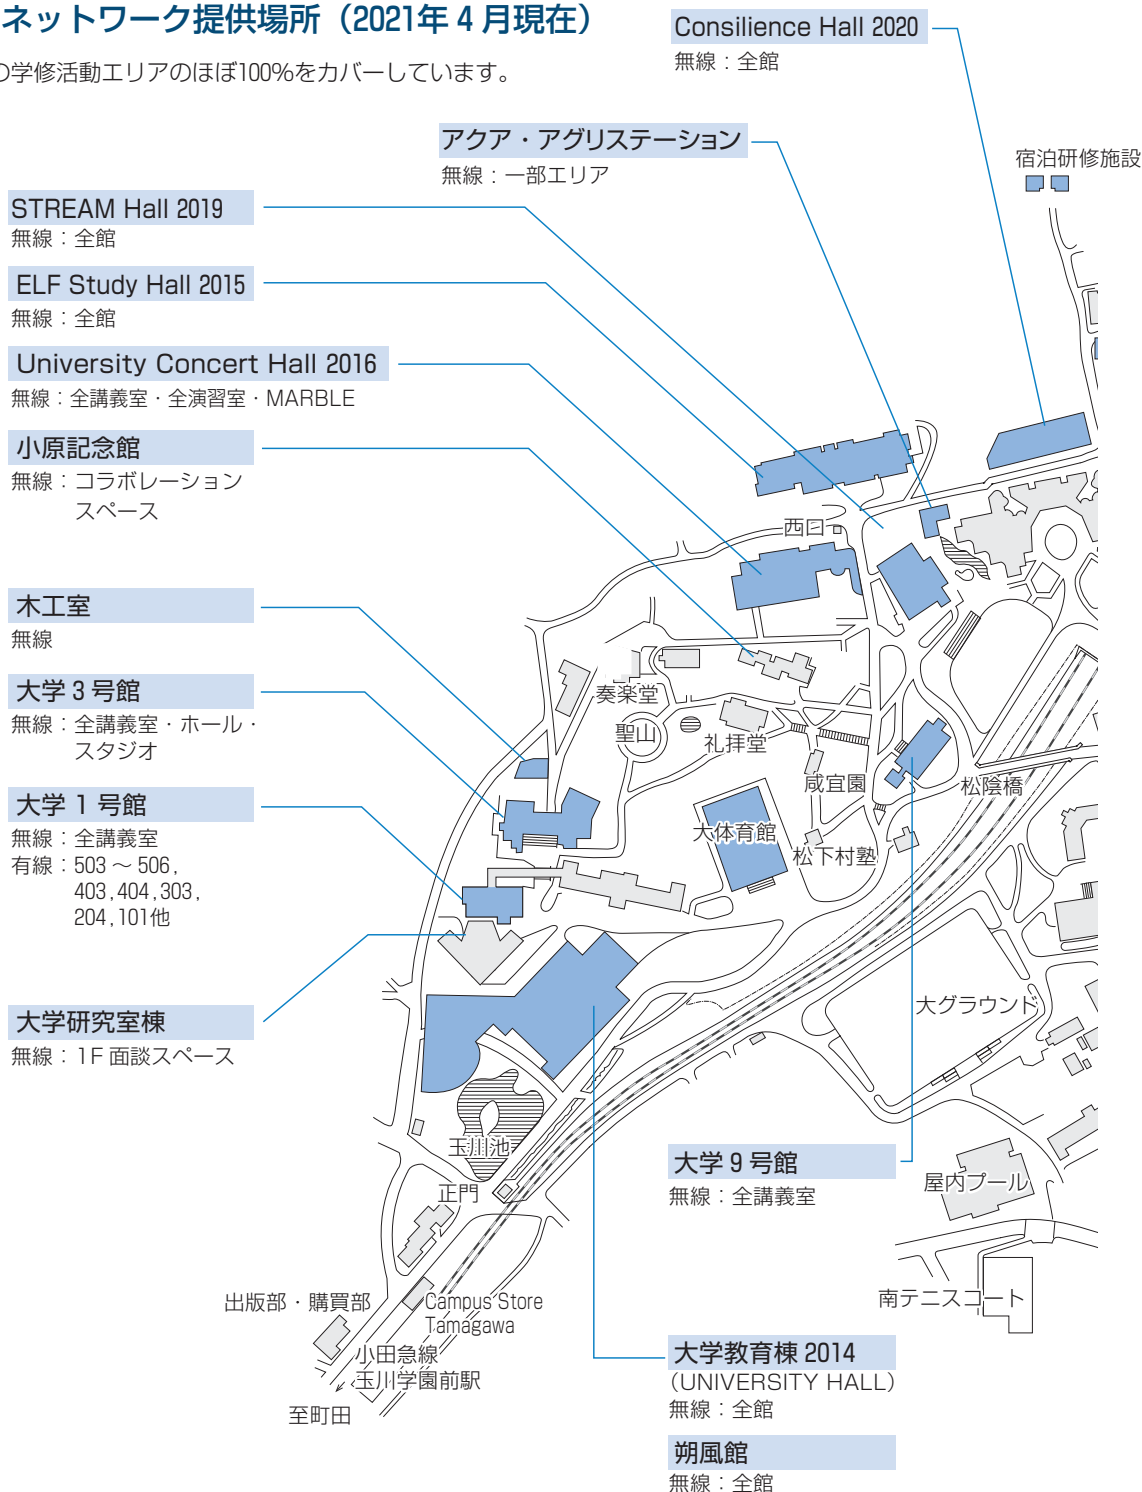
ネットワーク提供場所（2021年 4 月現在）

の学修活動エリアのほぼ100%をカバーしています。

Consilience Hall 2020
無線：全館

アクア・アグリステーション
無線：一部エリア

宿泊研修施設

STREAM Hall 2019
無線：全館

ELF Study Hall 2015
無線：全館

University Concert Hall 2016
無線：全講義室・全演習室・MARBLE

小原記念館
無線：コラボレーション スペース

木工室
無線

大学 3 号館
無線：全講義室・ホール・スタジオ

大学 1 号館
無線：全講義室
有線：503 〜 506，403，404，303，204，101他

大学研究室棟
無線：1F 面談スペース

西口
奏楽堂
聖山
礼拝堂
咸宜園
松陰橋
大体育館
松下村塾
大グラウンド
玉川池
正門
屋内プール
出版部・購買部
Campus Store Tamagawa
小田急線
玉川学園前駅
至町田
南テニスコート

大学 9 号館
無線：全講義室

大学教育棟 2014
（UNIVERSITY HALL）
無線：全館

朔風館
無線：全館